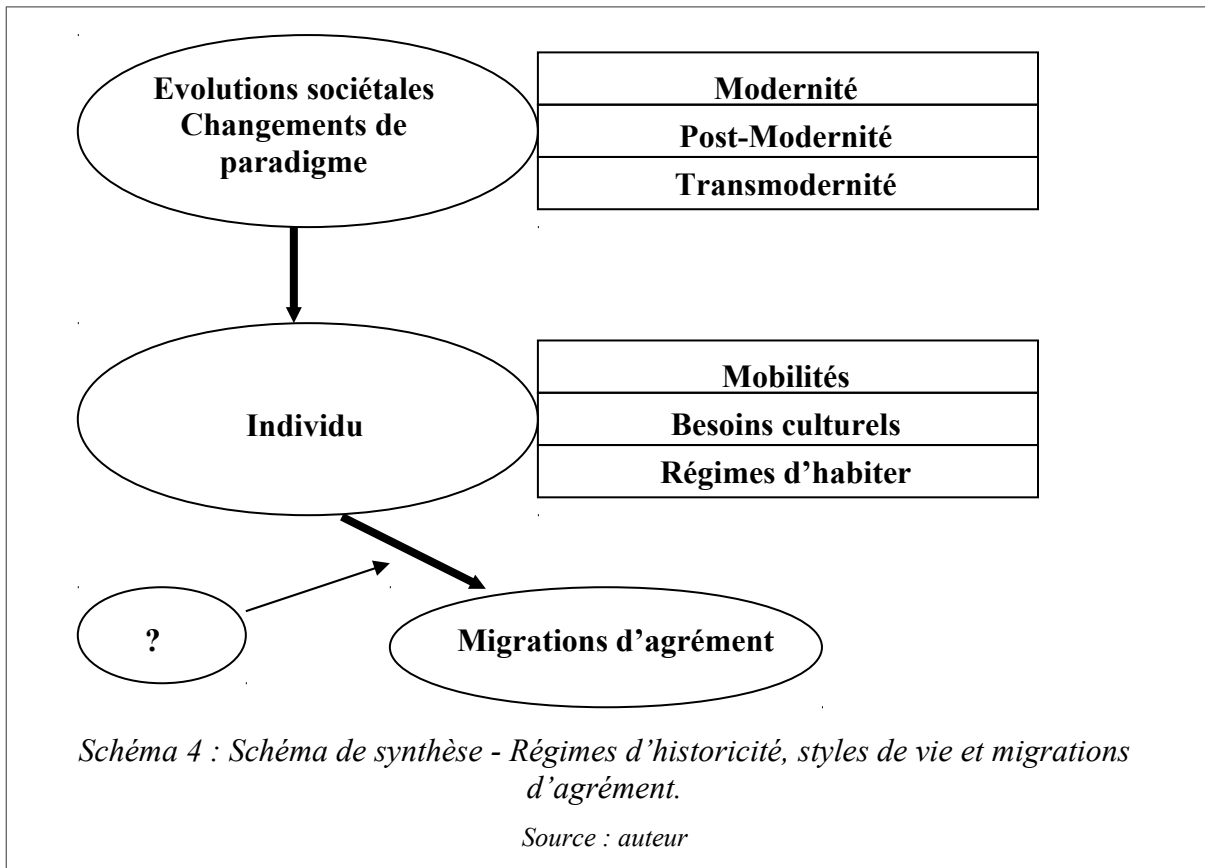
Evolutions sociétales
Changements de paradigme

| Modernité |
|---|
| Post-Modernité |
| Transmodernité |

Individu

| Mobilités |
|---|
| Besoins culturels |
| Régimes d’habiter |

?

Migrations d’agrément

Schéma 4 : Schéma de synthèse - Régimes d’historicité, styles de vie et migrations d’agrément.

Source : auteur